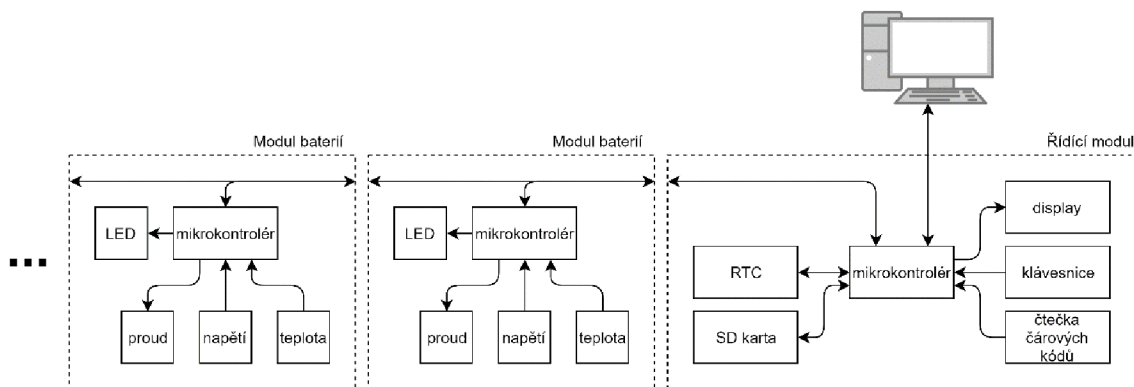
...

Modul baterií

LED

mikrokontrolér

proud

napětí

teplota

Modul baterií

LED

mikrokontrolér

proud

napětí

teplota

Řídící modul

RTC

mikrokontrolér

display

klávesnice

SD karta

čtečka čárových kódů